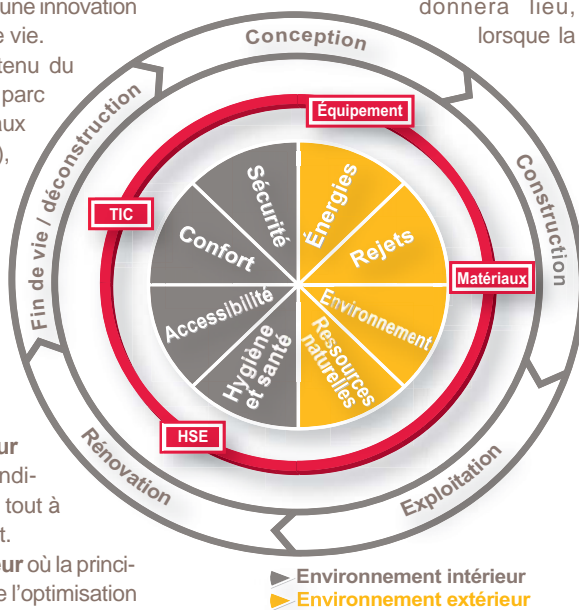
une innovation
vie.
tenu du
parc
aux
),

ur
ndi-
tout à
t.
ur où la princi-
e l'optimisation

donnera lieu,
lorsque la

Conception
Construction
Exploitation
Rénovation
Fin de vie / déconstruction

Équipement
Matériaux
HSE
TIC

Sécurité
Confort
Accessibilité
Hygiène et santé
Énergies
Rejets
Environnement
Ressources naturelles

Environnement intérieur
Environnement extérieur